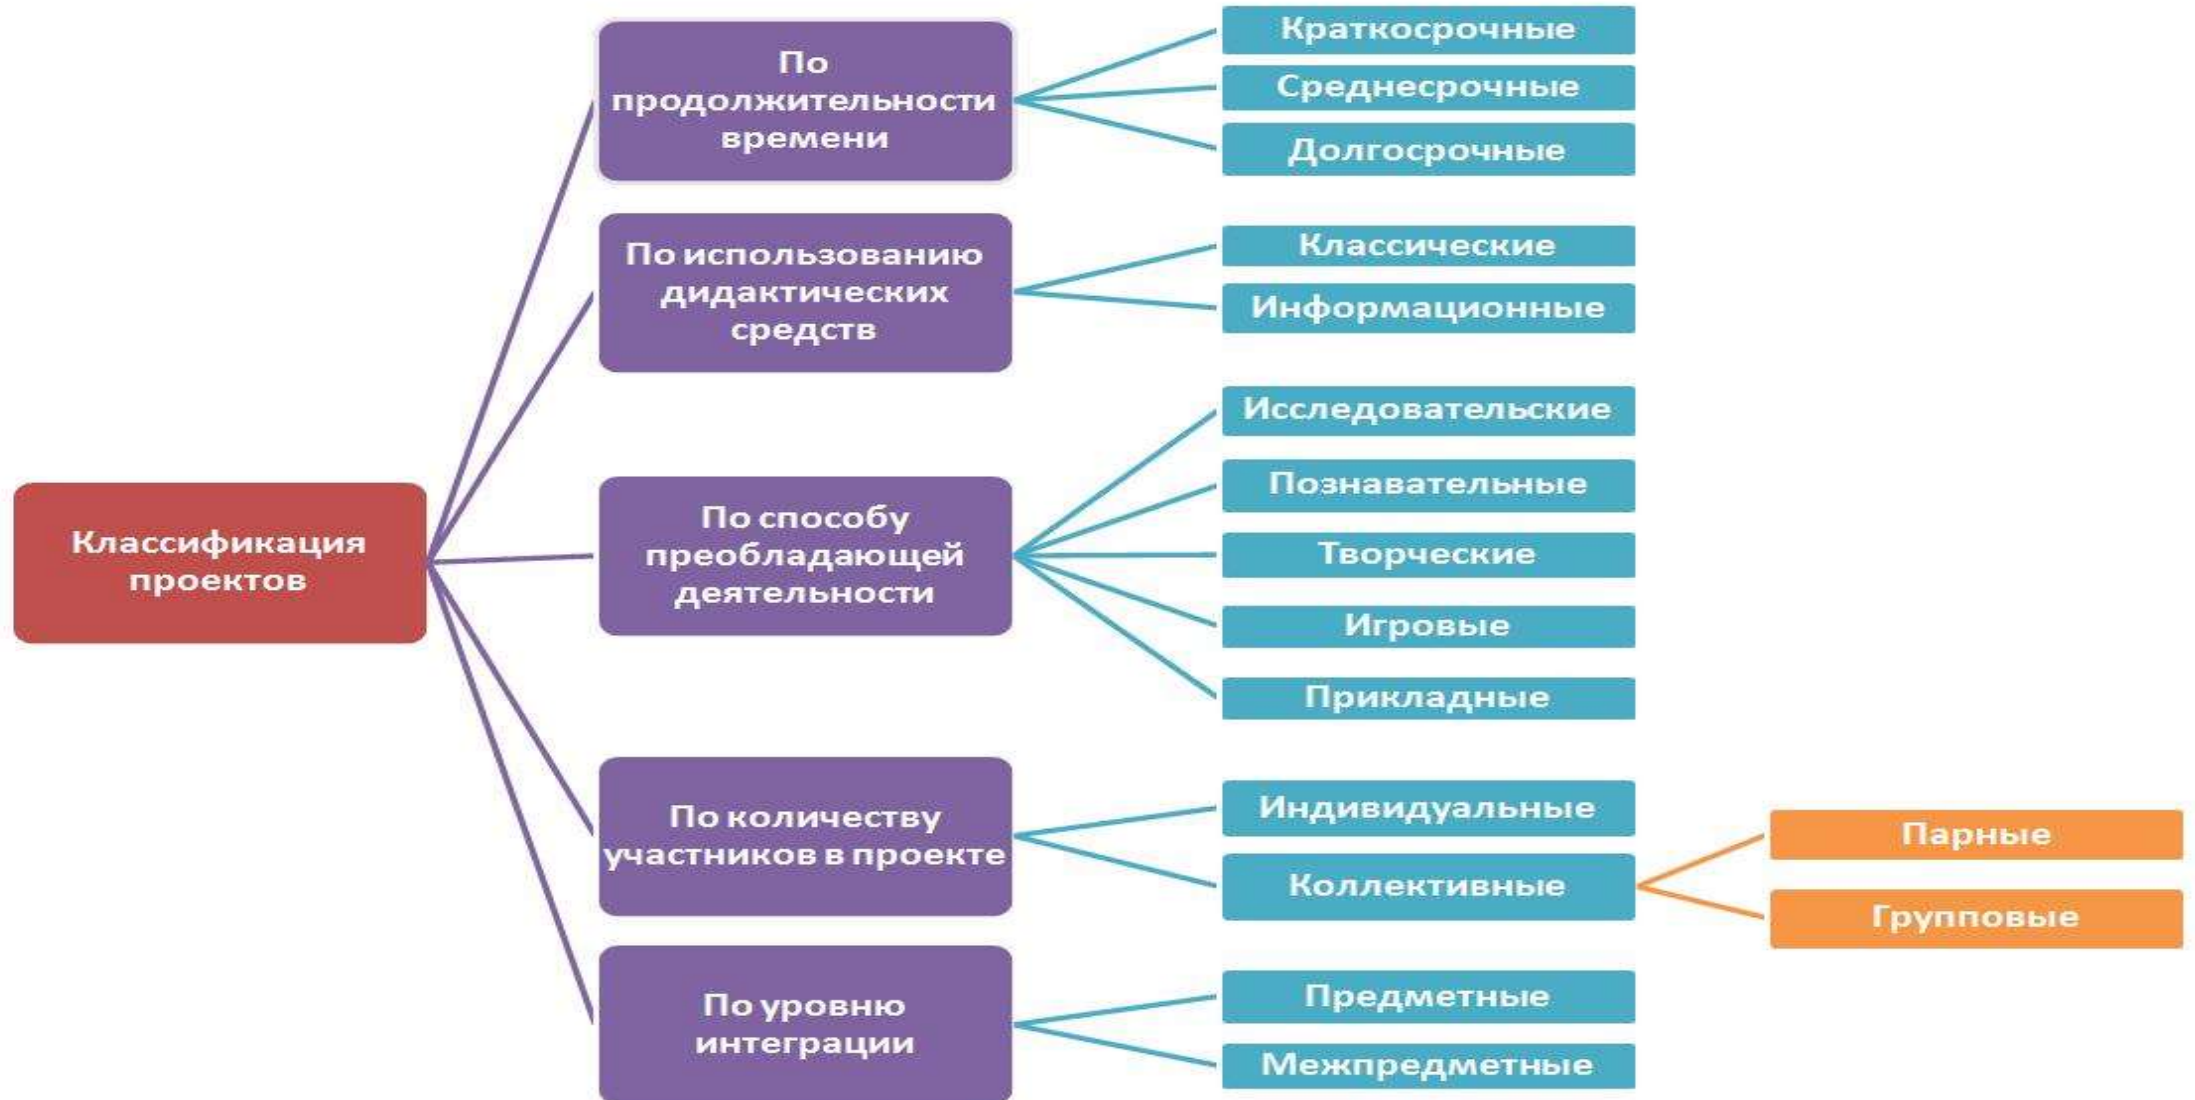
Классификация проектов

По продолжительности времени

Краткосрочные

Среднесрочные

Долгосрочные

По использованию дидактических средств

Классические

Информационные

По способу преобладающей деятельности

Исследовательские

Познавательные

Творческие

Игровые

Прикладные

По количеству участников в проекте

Индивидуальные

Коллективные

Парные

Групповые

По уровню интеграции

Предметные

Межпредметные